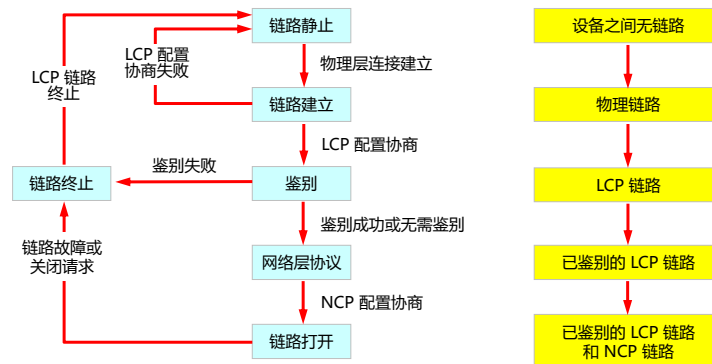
链路静止

LCP 配置协商失败

物理层连接建立

LCP 链路终止

链路建立

LCP 配置协商

鉴别失败

链路终止

鉴别

鉴别成功或无需鉴别

链路故障或关闭请求

网络层协议

NCP 配置协商

链路打开

设备之间无链路

物理链路

LCP 链路

已鉴别的 LCP 链路

已鉴别的 LCP 链路和 NCP 链路